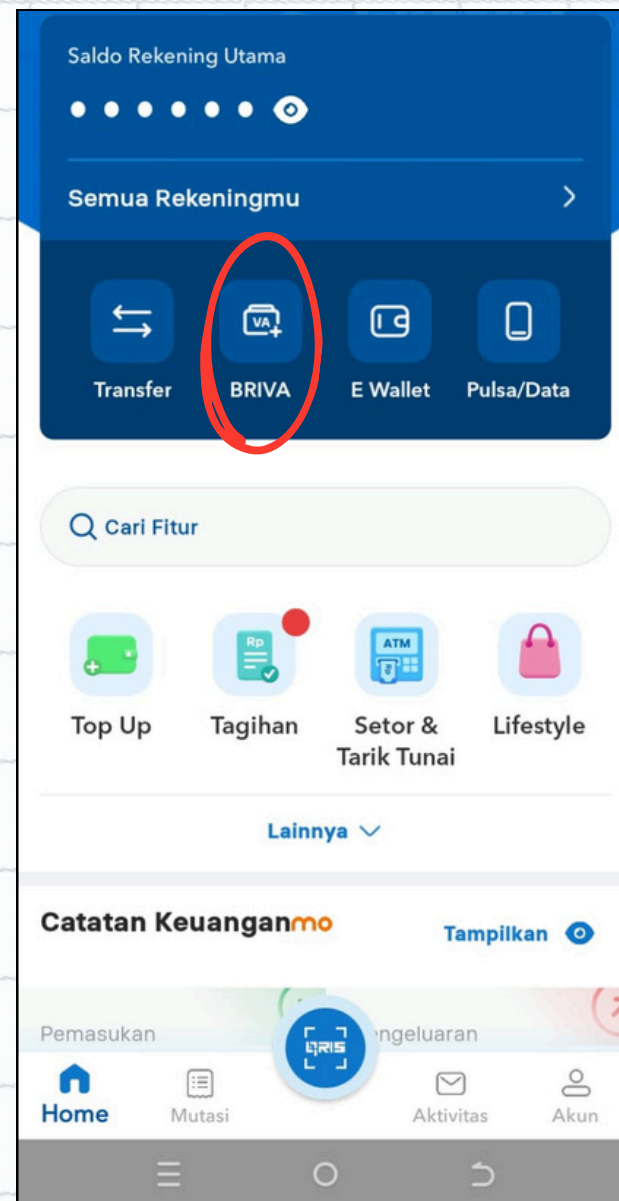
Saldo Rekening Utama

••••••

Semua Rekeningmu

Transfer

VA

BRIVA

E Wallet

Pulsa/Data

Cari Fitur

Rp

Top Up

Tagihan

ATM

Setor & Tarik Tunai

Lifestyle

Lainnya

Catatan Keuanganmo

Tampilkan

Pemasukan

QRIS

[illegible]ngeluaran

Home

Mutasi

Aktivitas

Akun